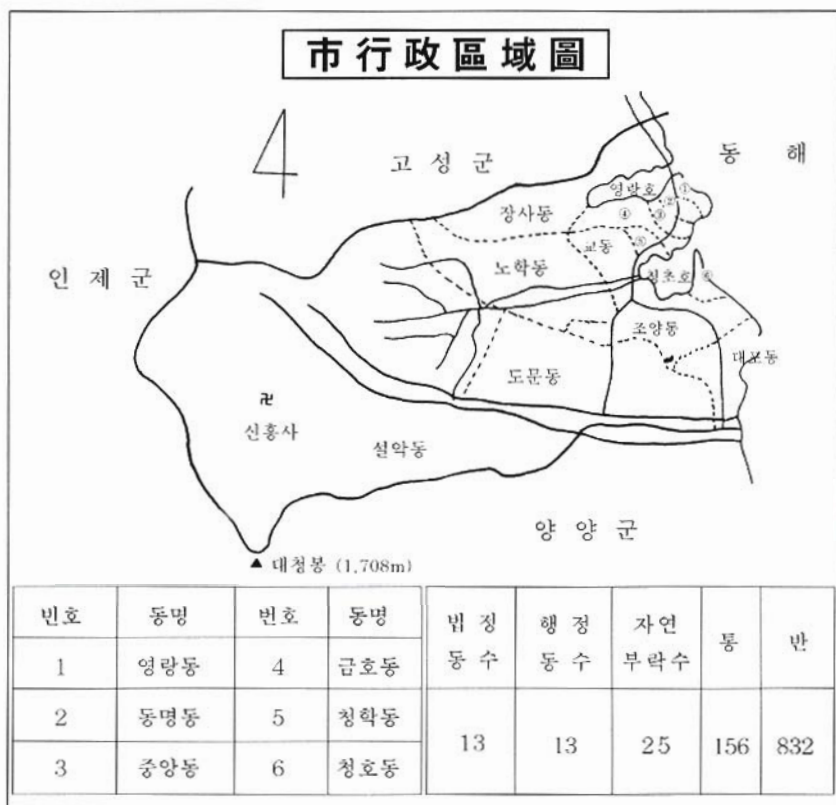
市行政區域圖

고 성 군

동 해

인 제 군

영랑호

①

②

③

④

⑤

⑥

장사동

교동

노학동

청초호

조양동

대포동

도문동

卍

신흥사

설악동

양 양 군

▲ 대청봉 (1,708m)

| 번호 | 동명 | 번호 | 동명 |
|---|---|---|---|
| 1 | 영랑동 | 4 | 금호동 |
| 2 | 동명동 | 5 | 청학동 |
| 3 | 중앙동 | 6 | 청호동 |

| 법 정 동 수 | 행 정 동 수 | 자연 부락수 | 통 | 반 |
|---|---|---|---|---|
| 13 | 13 | 25 | 156 | 832 |